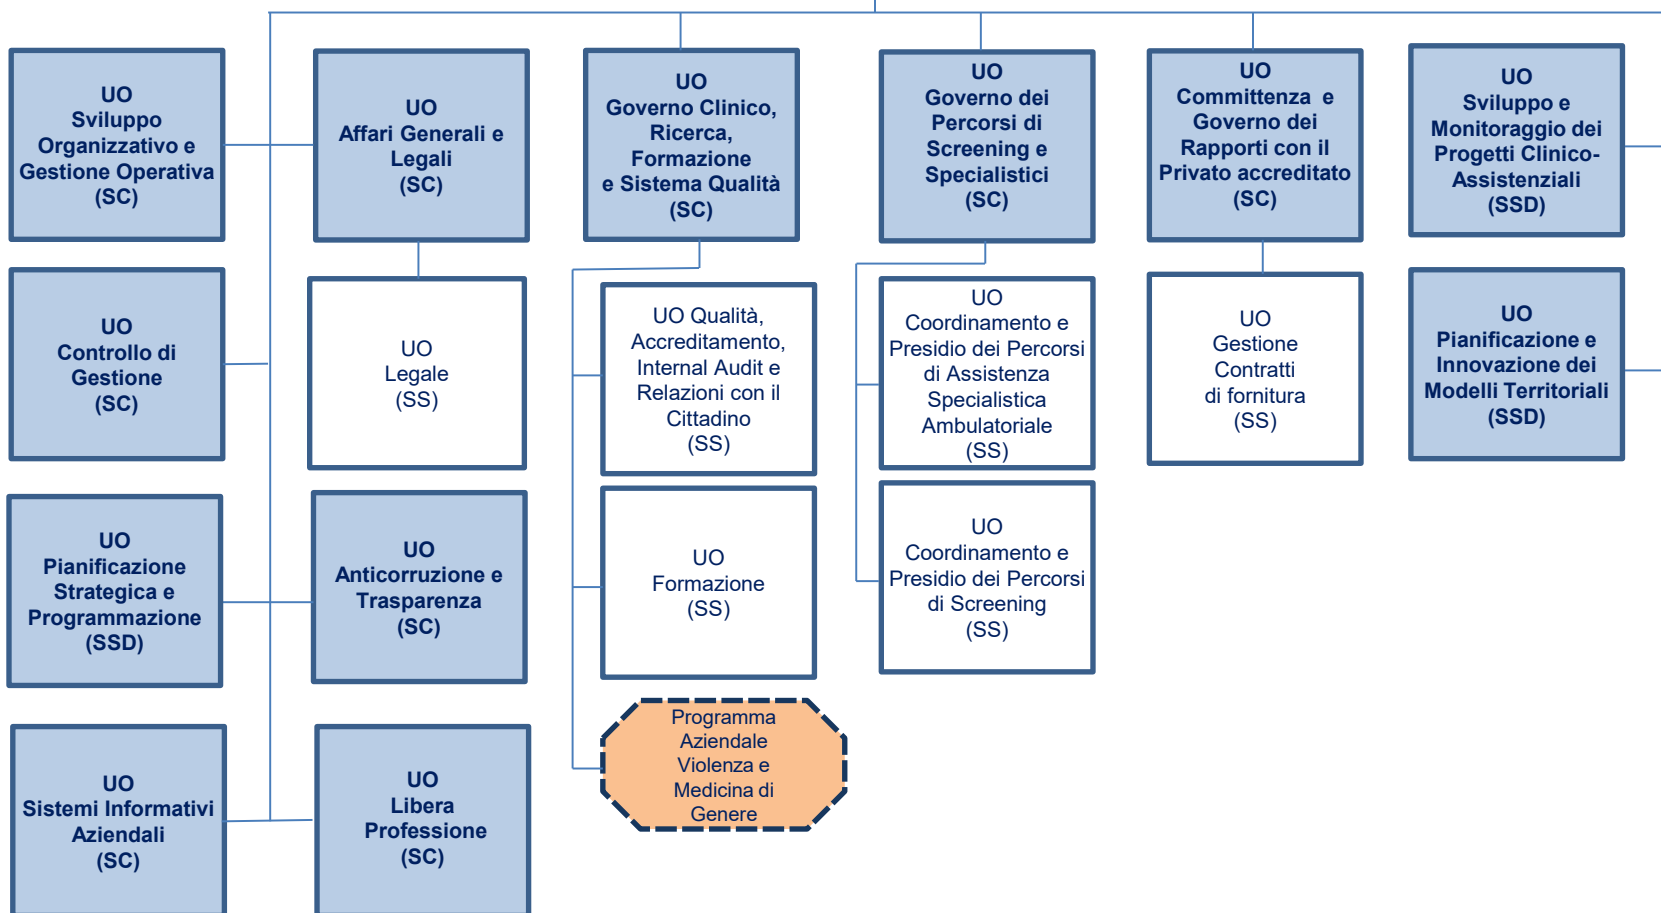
UO
Sviluppo Organizzativo e Gestione Operativa
(SC)

UO
Affari Generali e Legali
(SC)

UO
Governo Clinico, Ricerca, Formazione e Sistema Qualità
(SC)

UO
Governo dei Percorsi di Screening e Specialistici
(SC)

UO
Committenza e Governo dei Rapporti con il Privato accreditato
(SC)

UO
Sviluppo e Monitoraggio dei Progetti Clinico-Assistenziali
(SSD)

UO
Controllo di Gestione
(SC)

UO
Legale
(SS)

UO Qualità, Accreditamento, Internal Audit e Relazioni con il Cittadino
(SS)

UO
Coordinamento e Presidio dei Percorsi di Assistenza Specialistica Ambulatoriale
(SS)

UO
Gestione Contratti di fornitura
(SS)

UO
Pianificazione e Innovazione dei Modelli Territoriali
(SSD)

UO
Pianificazione Strategica e Programmazione
(SSD)

UO
Anticorruzione e Trasparenza
(SC)

UO
Formazione
(SS)

UO
Coordinamento e Presidio dei Percorsi di Screening
(SS)

Programma Aziendale Violenza e Medicina di Genere

UO
Sistemi Informativi Aziendali
(SC)

UO
Libera Professione
(SC)